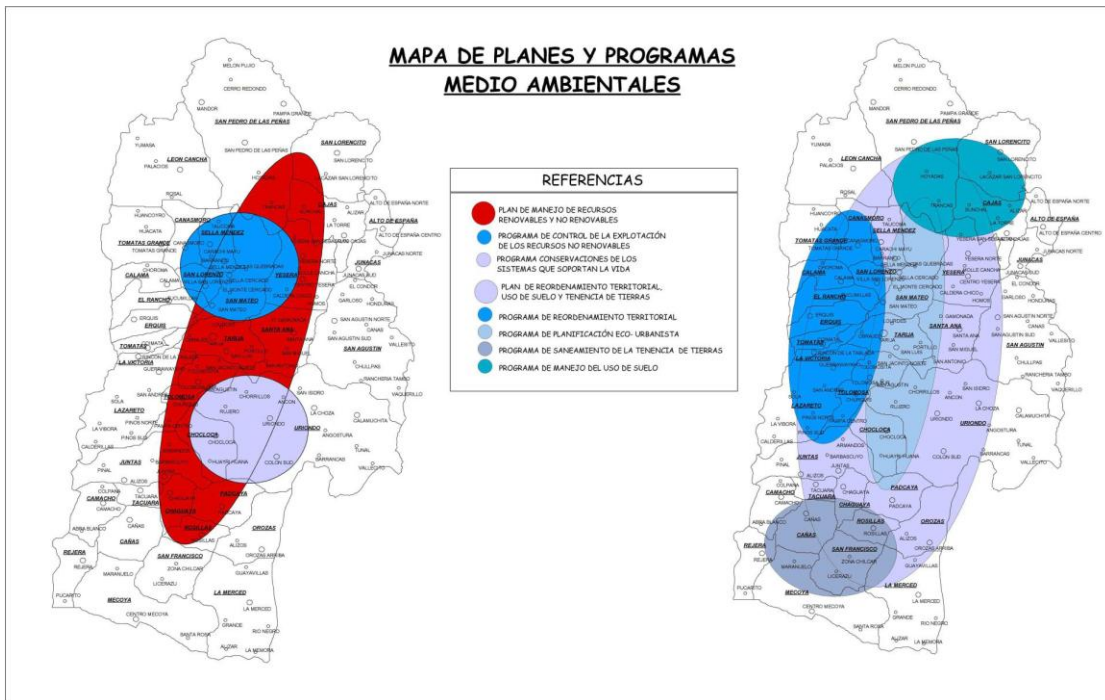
MAPA DE PLANES Y PROGRAMAS
MEDIO AMBIENTALES

REFERENCIAS

PLAN DE MANEJO DE RECURSOS RENOVABLES Y NO RENOVABLES
PROGRAMA DE CONTROL DE LA EXPLOTACIÓN DE LOS RECURSOS NO RENOVABLES
PROGRAMA CONSERVACIONES DE LOS SISTEMAS QUE SOPORTAN LA VIDA
PLAN DE REORDENAMIENTO TERRITORIAL, USO DE SUELO Y TENENCIA DE TIERRAS
PROGRAMA DE REORDENAMIENTO TERRITORIAL
PROGRAMA DE PLANIFICACIÓN ECO- URBANISTA
PROGRAMA DE SANEAMIENTO DE LA TENENCIA DE TIERRAS
PROGRAMA DE MANEJO DEL USO DE SUELO

MELON PUJIO
CERRO REDONDO
MANDOR
PAMPA GRANDE
SAN PEDRO DE LAS PEÑAS
YUMASA
LEON CANCHA
PALACIOS
SAN LORENCITO
ROSAL
CAJAS
ALTO DE ESPAÑA
CANASMORO
SELLA MENDEZ
TOMATAS GRANDE
JUNACAS
CALAMA
SAN LORENZO
YESERA
EL RANCHO
SAN MATEO
ERQUIS
SANTA ANA
TOMATAS
TARIJA
SAN AGUSTIN
LA VICTORIA
LAZARETO
TOLOMOSA
CHOCLOCA
URIONDO
JUNTAS
CAMACHO
TACUARA
PADCAYA
CHAGUAYA
ROSILLAS
OROZAS
REJERA
CAÑAS
SAN FRANCISCO
MECOYA
LA MERCED
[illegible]